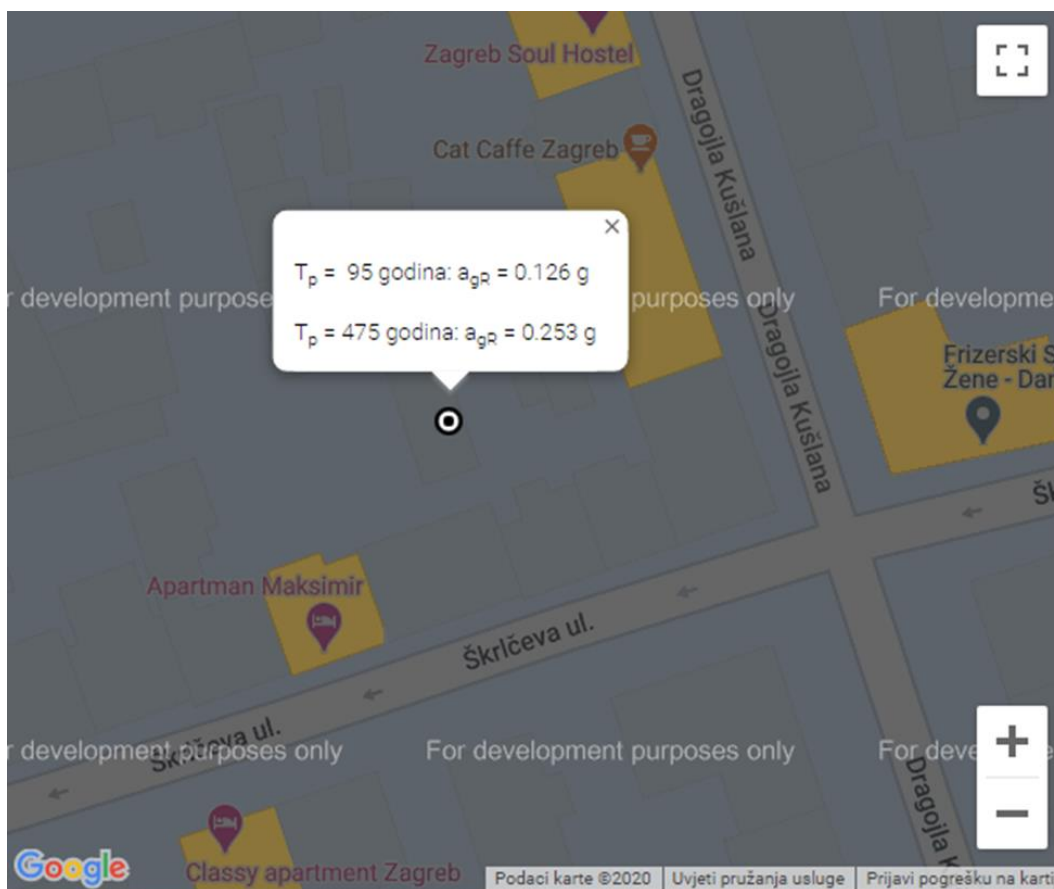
Zagreb Soul Hostel

Cat Caffe Zagreb

Dragojla Kušlana

$T_p$ = 95 godina: $a_{gR}$ = 0.126 g

$T_p$ = 475 godina: $a_{gR}$ = 0.253 g

r development purpose

purposes only

For developme

Dragojla Kušlana

Frizerski S Žene - Da

Dragojla Kušlana

Šk

Apartman Maksimir

Škrlčeva ul.

r development purposes only

Škrlčeva ul.

For development purposes only

For deve

Dragojla K

Google

Classy apartment Zagreb

Podaci karte ©2020 | Uvjeti pružanja usluge | Prijavi pogrešku na kart